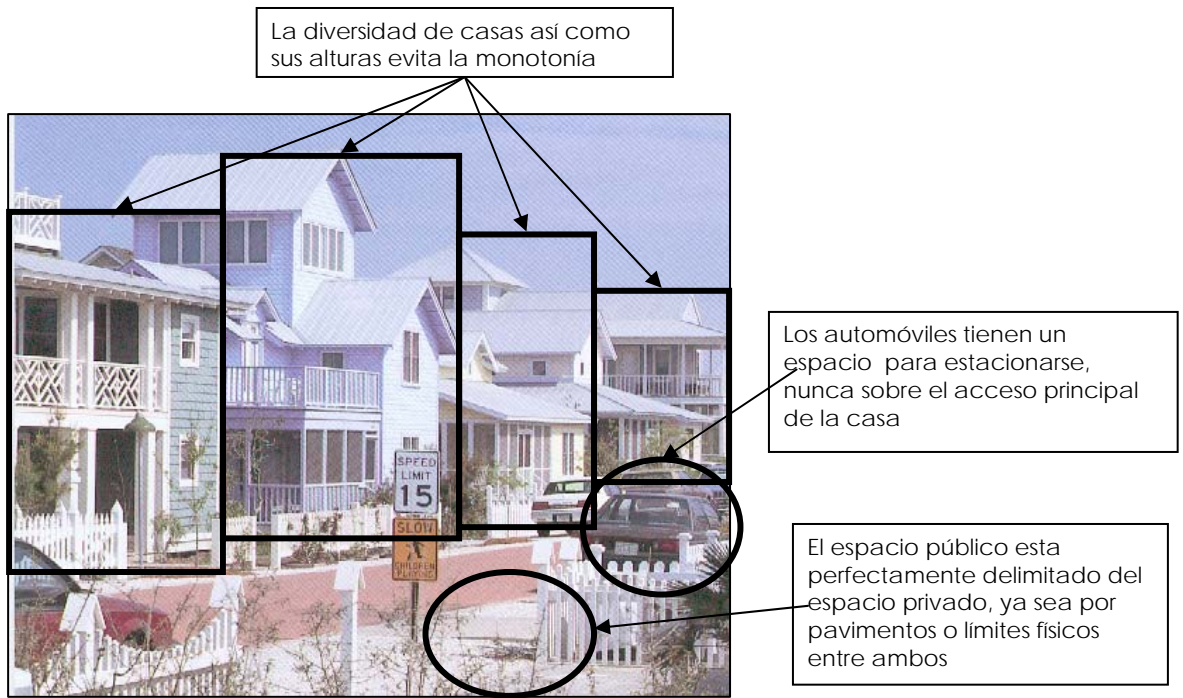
La diversidad de casas así como sus alturas evita la monotonía

Los automóviles tienen un espacio para estacionarse, nunca sobre el acceso principal de la casa

SPEED LIMIT 15

SLOW

CHILDREN PLAYING

El espacio público esta perfectamente delimitado del espacio privado, ya sea por pavimentos o límites físicos entre ambos